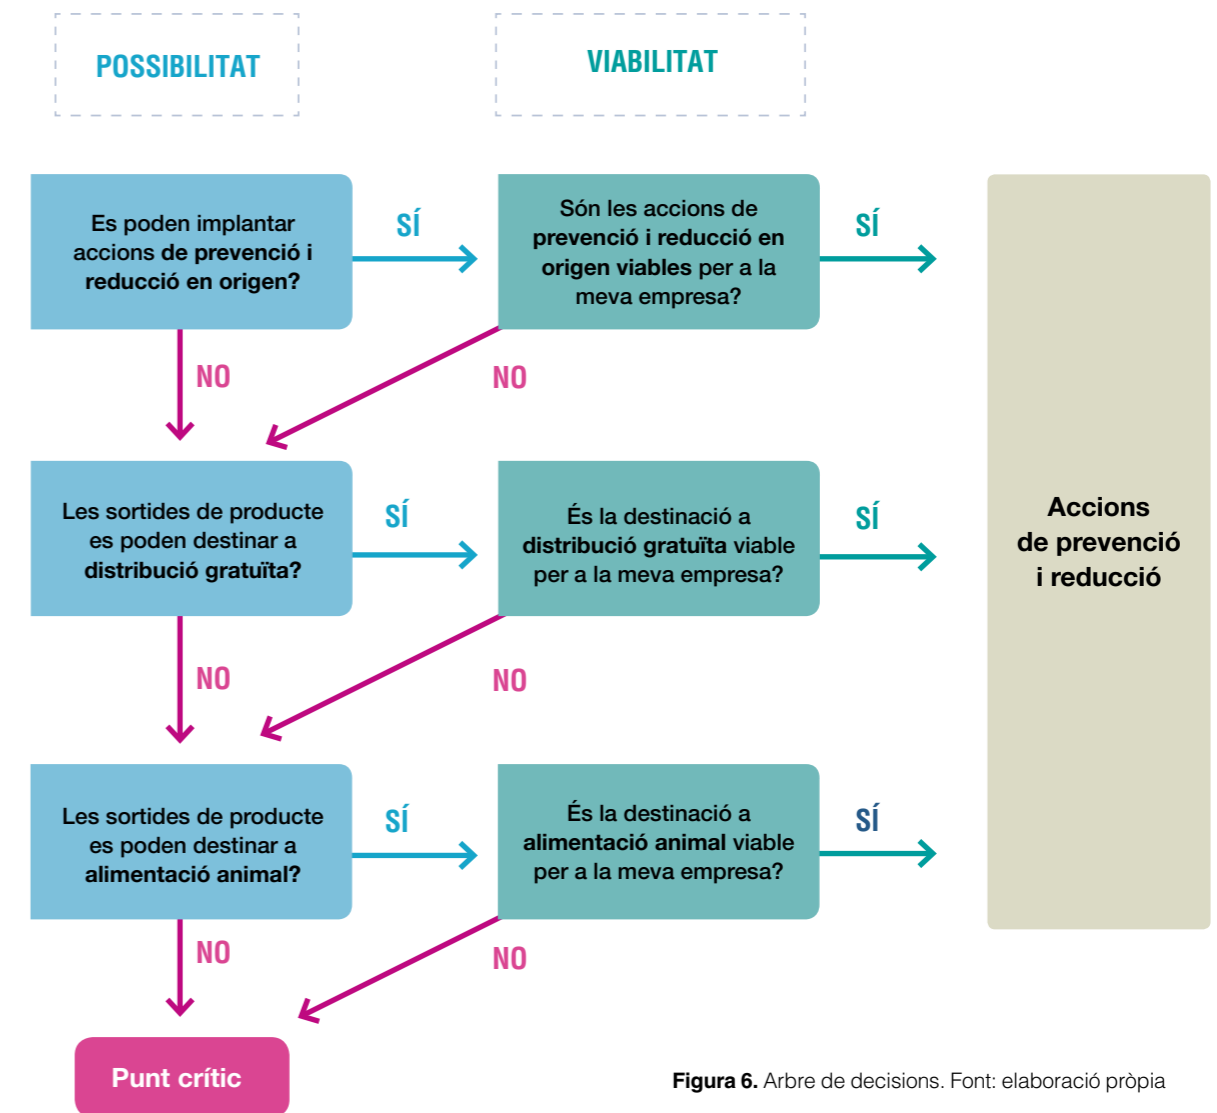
POSSIBILITAT

VIABILITAT

Es poden implantar accions de prevenció i reducció en origen?

SÍ

Són les accions de prevenció i reducció en origen viables per a la meva empresa?

SÍ

NO

NO

Les sortides de producte es poden destinar a distribució gratuïta?

SÍ

És la destinació a distribució gratuïta viable per a la meva empresa?

SÍ

Accions de prevenció i reducció

NO

NO

Les sortides de producte es poden destinar a alimentació animal?

SÍ

És la destinació a alimentació animal viable per a la meva empresa?

SÍ

NO

NO

Punt crític

Figura 6. Arbre de decisions. Font: elaboració pròpia